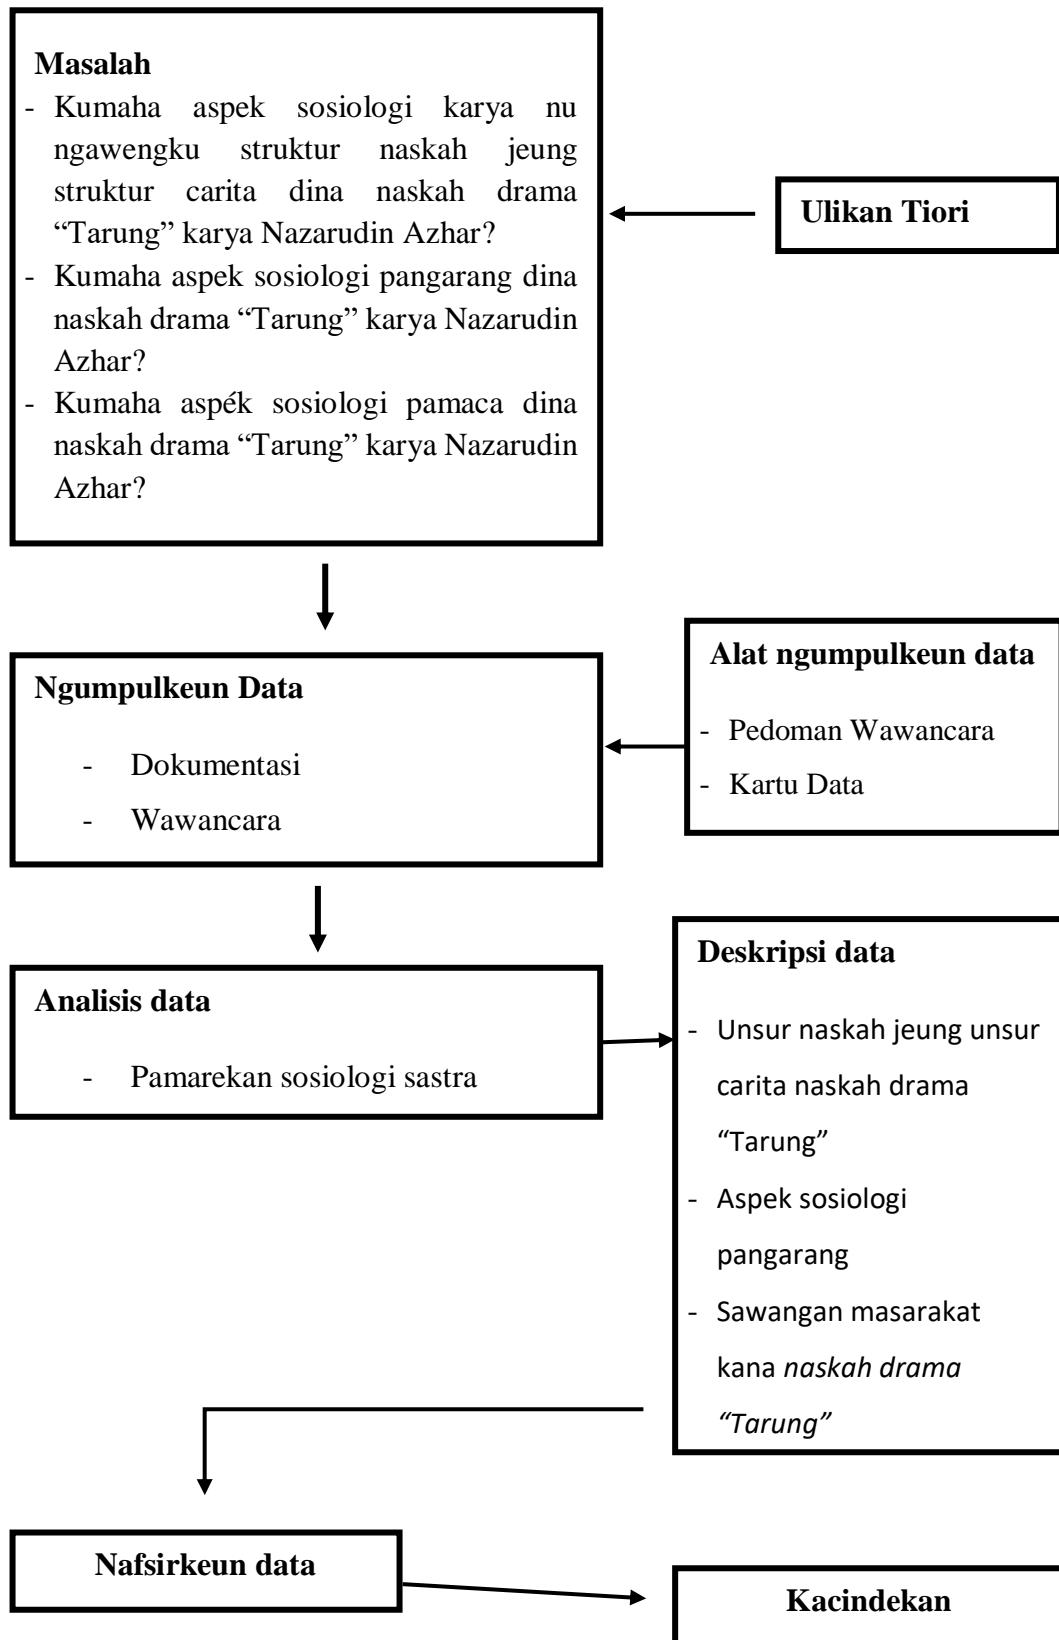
**Masalah**
- Kumaha aspek sosiologi karya nu ngawengku struktur naskah jeung struktur carita dina naskah drama "Tarung" karya Nazarudin Azhar?
- Kumaha aspek sosiologi pangarang dina naskah drama "Tarung" karya Nazarudin Azhar?
- Kumaha aspék sosiologi pamaca dina naskah drama "Tarung" karya Nazarudin Azhar?

**Ulikan Tiori**

**Ngumpulkeun Data**
- Dokumentasi
- Wawancara

**Alat ngumpulkeun data**
- Pedoman Wawancara
- Kartu Data

**Analisis data**
- Pamarekan sosiologi sastra

**Deskripsi data**
- Unsur naskah jeung unsur carita naskah drama "Tarung"
- Aspek sosiologi pangarang
- Sawangan masarakat kana *naskah drama "Tarung"*

**Nafsirkeun data**

**Kacindekan**